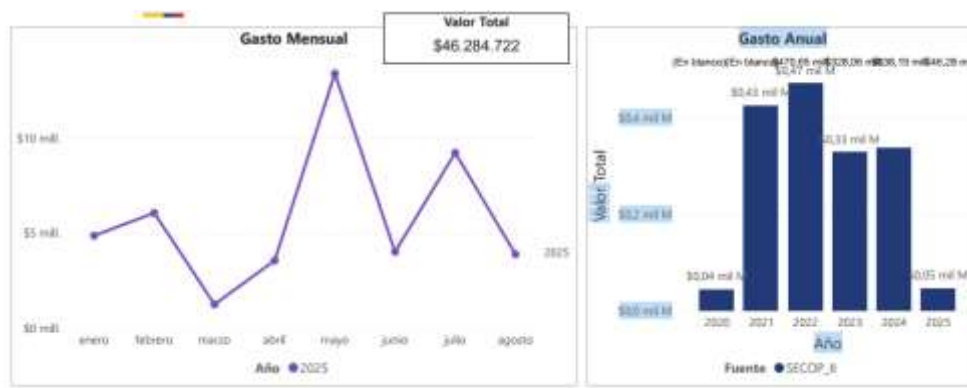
Gasto Mensual

Valor Total
$46.284.722

$10 mill.
$5 mill.
$0 mill.
2025
enero febrero marzo abril mayo junio julio agosto
Año ● 2025

Gasto Anual

(En blanco) (En blanco) $470,65 mil $328,06 mil $336,10 mil $46,28 mil

Valor Total
$0,4 mil M
$0,2 mil M
$0,0 mil M
$0,04 mil M
$0,43 mil M
$0,47 mil M
$0,33 mil M
$0,05 mil M
2020 2021 2022 2023 2024 2025
Año
Fuente ● SECOP_II